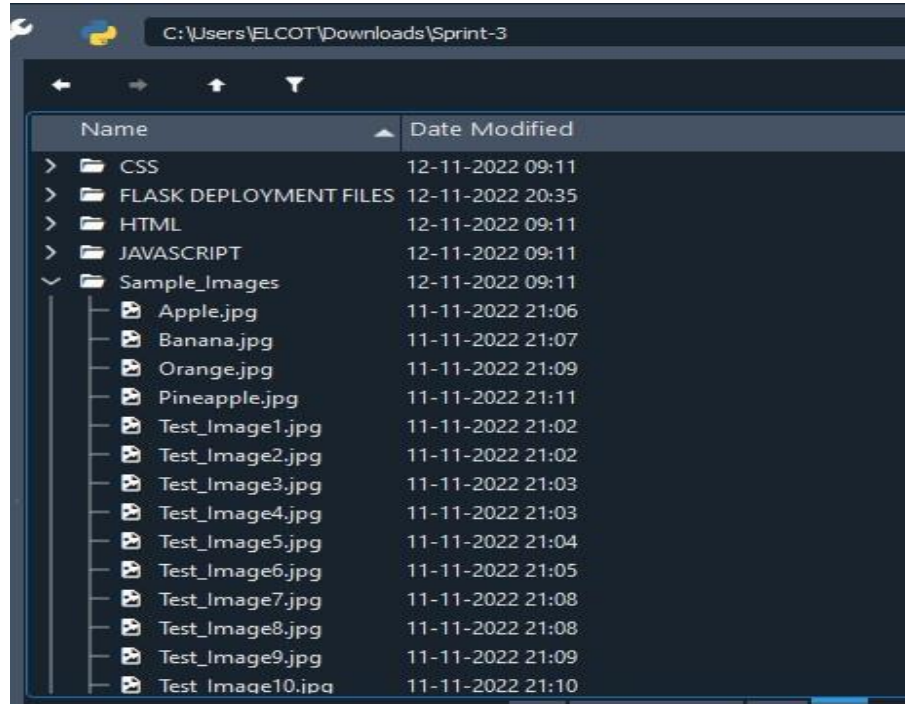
C:\Users\ELCOT\Downloads\Sprint-3

| Name | Date Modified |
|---|---|
| CSS | 12-11-2022 09:11 |
| FLASK DEPLOYMENT FILES | 12-11-2022 20:35 |
| HTML | 12-11-2022 09:11 |
| JAVASCRIPT | 12-11-2022 09:11 |
| Sample_Images | 12-11-2022 09:11 |
| Apple.jpg | 11-11-2022 21:06 |
| Banana.jpg | 11-11-2022 21:07 |
| Orange.jpg | 11-11-2022 21:09 |
| Pineapple.jpg | 11-11-2022 21:11 |
| Test_Image1.jpg | 11-11-2022 21:02 |
| Test_Image2.jpg | 11-11-2022 21:02 |
| Test_Image3.jpg | 11-11-2022 21:03 |
| Test_Image4.jpg | 11-11-2022 21:03 |
| Test_Image5.jpg | 11-11-2022 21:04 |
| Test_Image6.jpg | 11-11-2022 21:05 |
| Test_Image7.jpg | 11-11-2022 21:08 |
| Test_Image8.jpg | 11-11-2022 21:08 |
| Test_Image9.jpg | 11-11-2022 21:09 |
| Test_Image10.jpg | 11-11-2022 21:10 |